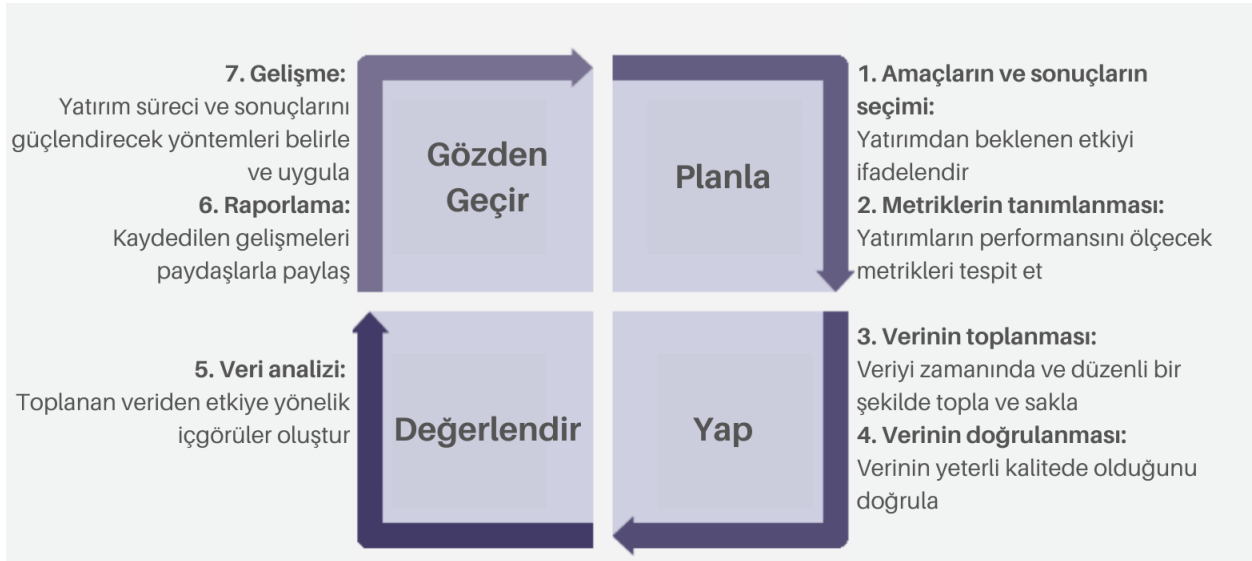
7. Gelişme:
Yatırım süreci ve sonuçlarını güçlendirecek yöntemleri belirle ve uygula

6. Raporlama:
Kaydedilen gelişmeleri paydaşlarla paylaş

Gözden Geçir

Planla

1. Amaçların ve sonuçların seçimi:
Yatırımdan beklenen etkiyi ifadelendir

2. Metriklerin tanımlanması:
Yatırımların performansını ölçecek metrikleri tespit et

5. Veri analizi:
Toplanan veriden etkiye yönelik içgörüler oluştur

Değerlendir

Yap

3. Verinin toplanması:
Veriyi zamanında ve düzenli bir şekilde topla ve sakla

4. Verinin doğrulanması:
Verinin yeterli kalitede olduğunu doğrula